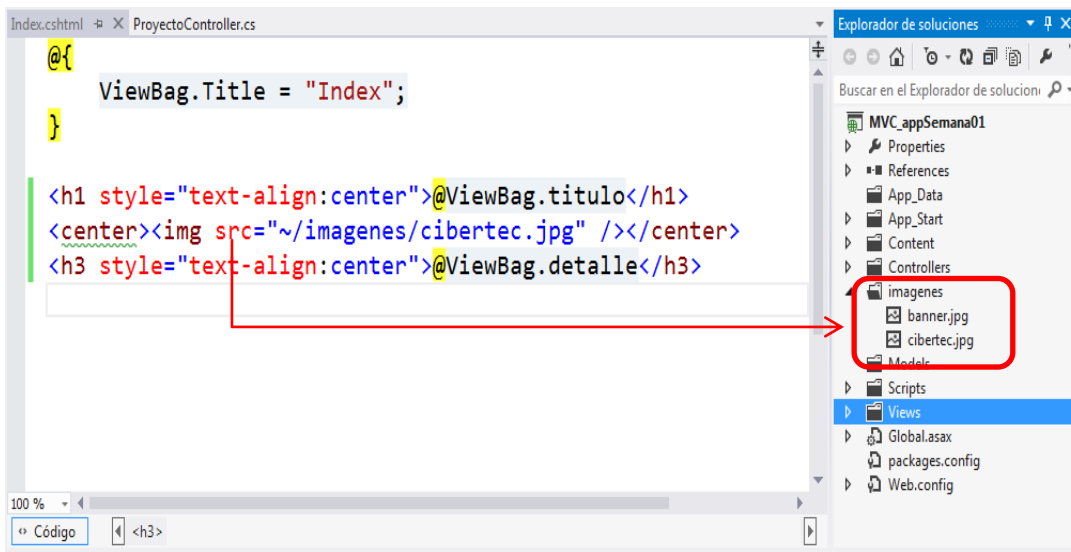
Index.cshtml ✕ ProyectoController.cs

@{
    ViewBag.Title = "Index";
}

<h1 style="text-align:center">@ViewBag.titulo</h1>
<center><img src="~/imagenes/cibertec.jpg" /></center>
<h3 style="text-align:center">@ViewBag.detalle</h3>

100 %

Código   <h3>

Explorador de soluciones

Buscar en el Explorador de solucione

MVC_appSemana01
Properties
References
App_Data
App_Start
Content
Controllers
imagenes
banner.jpg
cibertec.jpg
Models
Scripts
Views
Global.asax
packages.config
Web.config